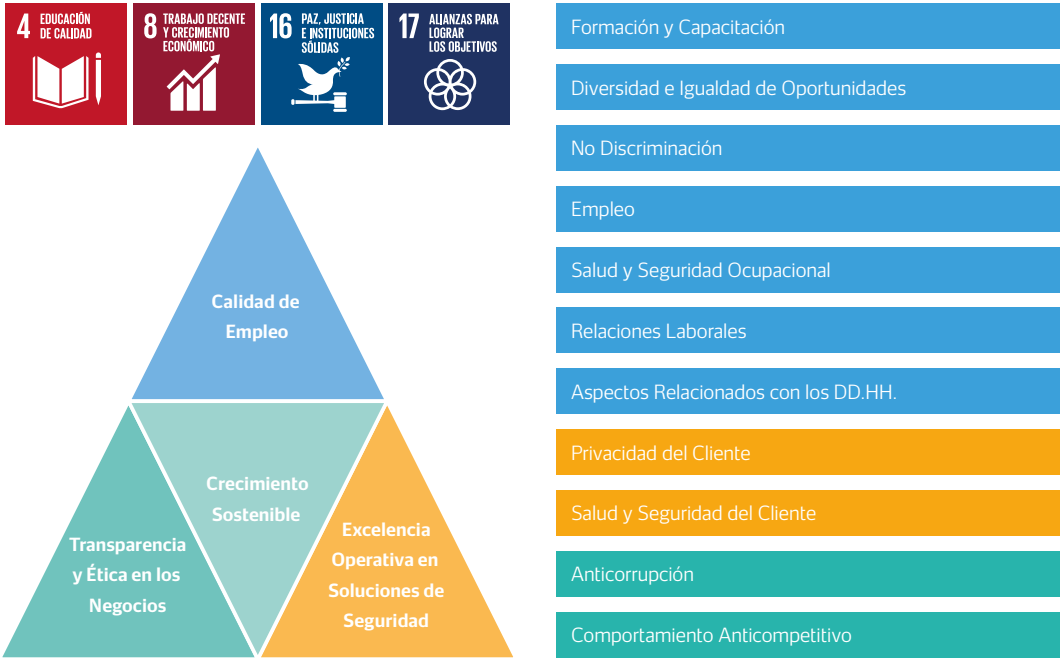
4 EDUCACIÓN DE CALIDAD

8 TRABAJO DECENTE Y CRECIMIENTO ECONÓMICO

16 PAZ, JUSTICIA E INSTITUCIONES SÓLIDAS

17 ALIANZAS PARA LOGRAR LOS OBJETIVOS

Calidad de Empleo

Crecimiento Sostenible

Transparencia y Ética en los Negocios

Excelencia Operativa en Soluciones de Seguridad

Formación y Capacitación

Diversidad e Igualdad de Oportunidades

No Discriminación

Empleo

Salud y Seguridad Ocupacional

Relaciones Laborales

Aspectos Relacionados con los DD.HH.

Privacidad del Cliente

Salud y Seguridad del Cliente

Anticorrupción

Comportamiento Anticompetitivo